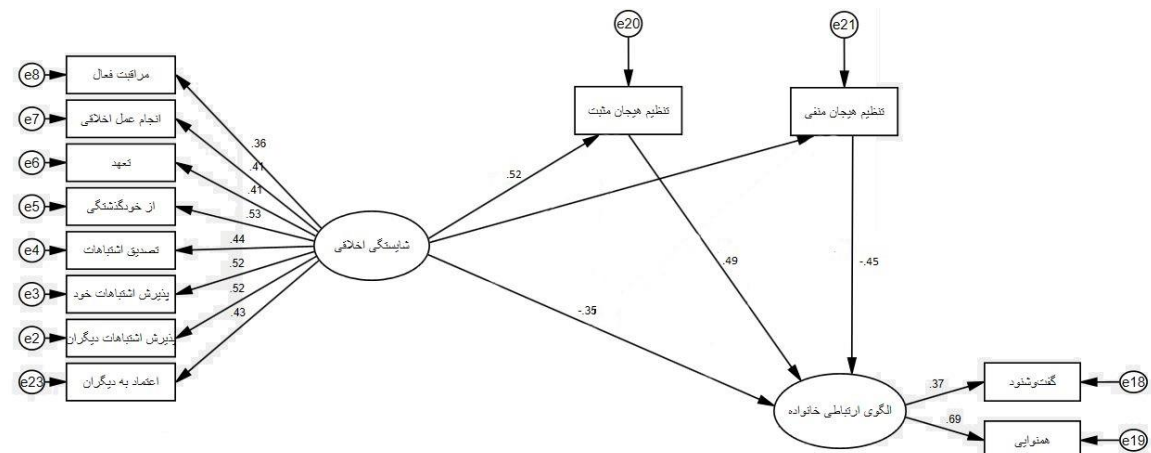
e20

e21

e8
مراقبت فعال

e7
انجام عمل اخلاقی

e6
تعهد

e5
از خودگذشتگی

e4
تصدیق اشتباهات

e3
پذیرش اشتباهات خود

e2
پذیرش اشتباهات دیگران

e23
اعتماد به دیگران

.36
.41
.41
.53
.44
.52
.52
.43

شایستگی اخلاقی

.52

تنظیم هیجان مثبت

تنظیم هیجان منفی

.49

-.45

-.35

الگوی ارتباطی خانواده

.37
.69

گفت‌وشنود
e18

همنوایی
e19